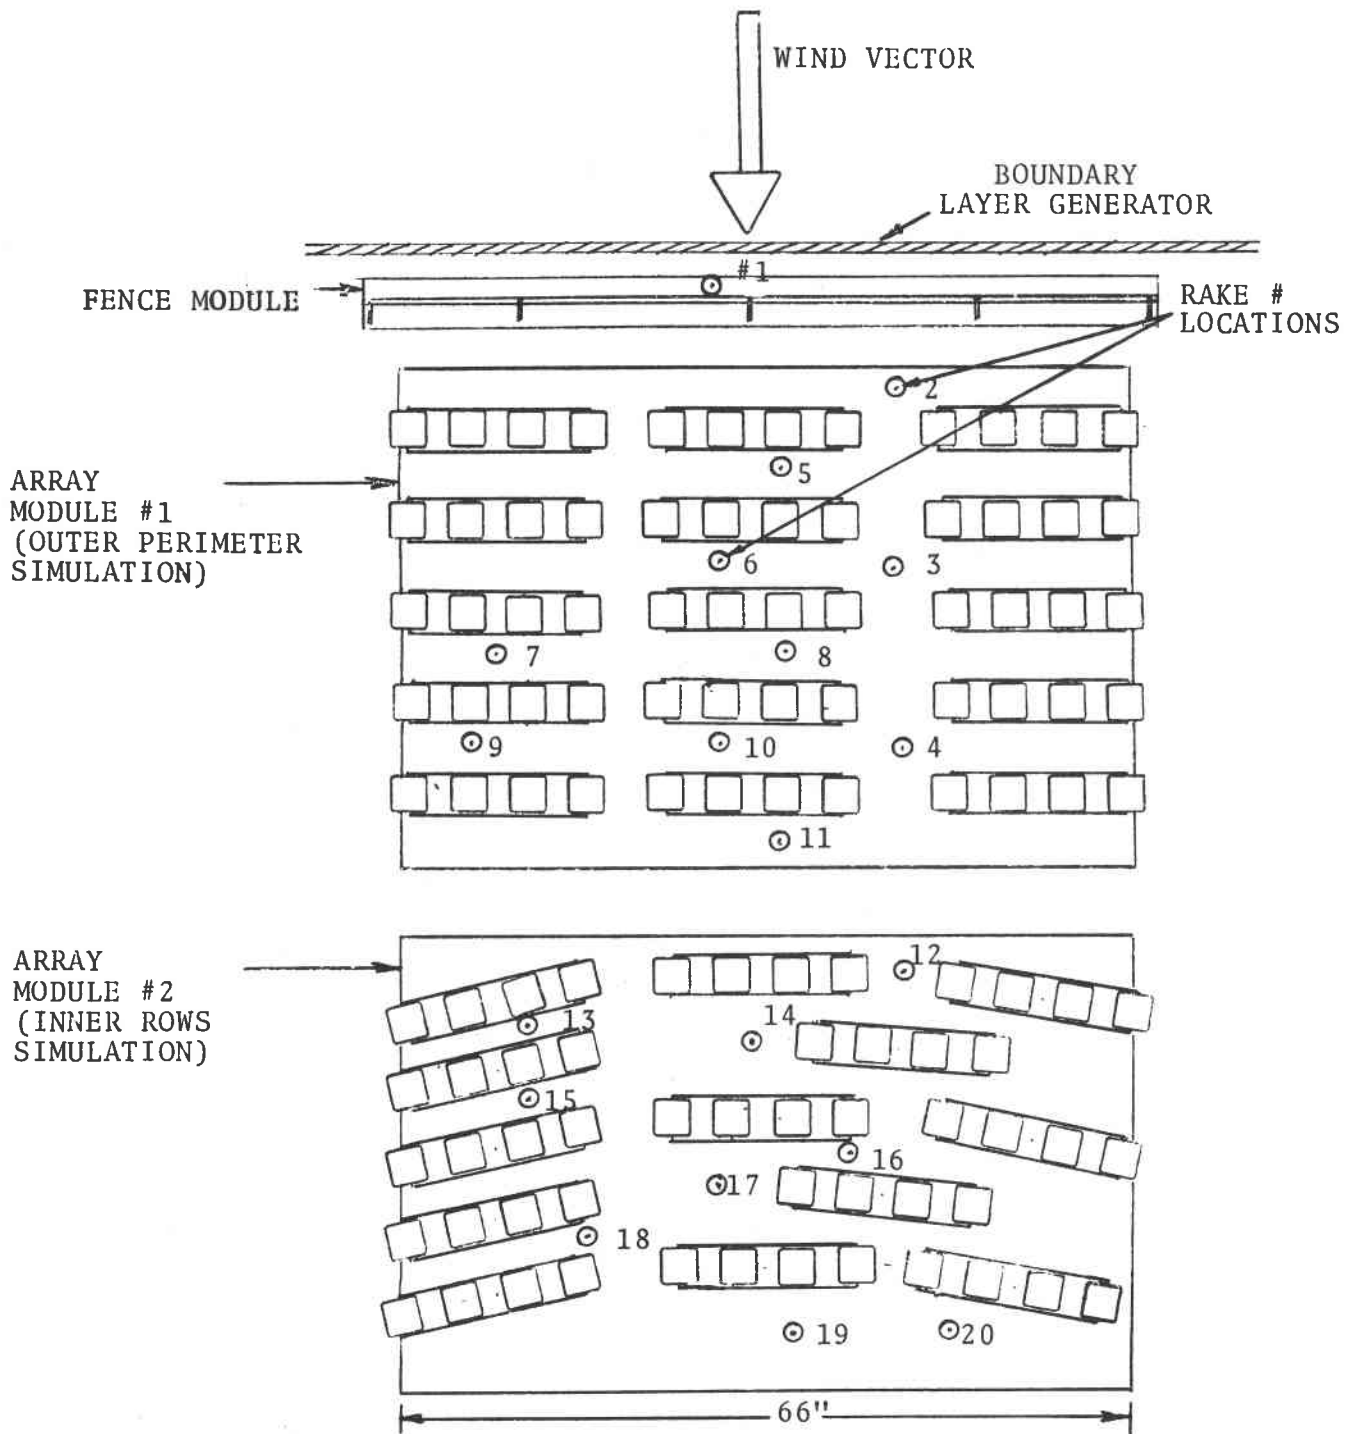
WIND VECTOR

BOUNDARY LAYER GENERATOR

FENCE MODULE

#1

RAKE # LOCATIONS

2

5

ARRAY MODULE #1 (OUTER PERIMETER SIMULATION)

6

3

7

8

9

10

4

11

ARRAY MODULE #2 (INNER ROWS SIMULATION)

12

13

14

15

16

17

18

19

20

66"